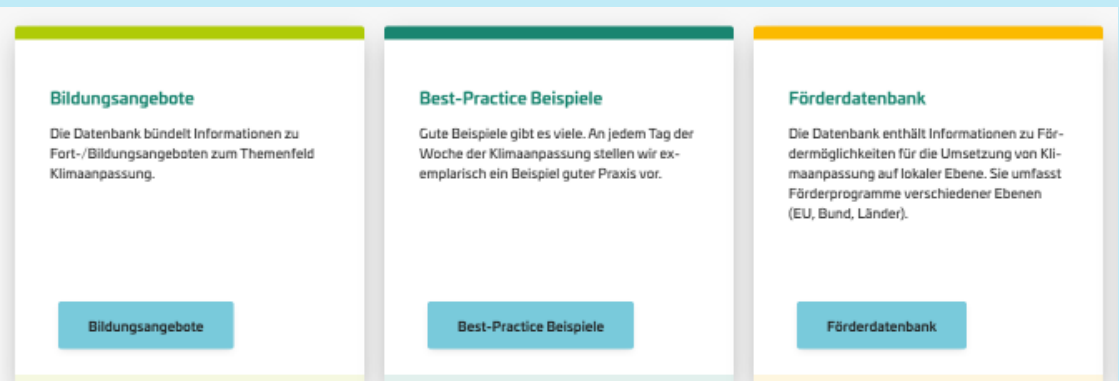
Bildungsangebote

Die Datenbank bündelt Informationen zu Fort-/Bildungsangeboten zum Themenfeld Klimaanpassung.

Bildungsangebote

Best-Practice Beispiele

Gute Beispiele gibt es viele. An jedem Tag der Woche der Klimaanpassung stellen wir exemplarisch ein Beispiel guter Praxis vor.

Best-Practice Beispiele

Förderdatenbank

Die Datenbank enthält Informationen zu Fördermöglichkeiten für die Umsetzung von Klimaanpassung auf lokaler Ebene. Sie umfasst Förderprogramme verschiedener Ebenen (EU, Bund, Länder).

Förderdatenbank